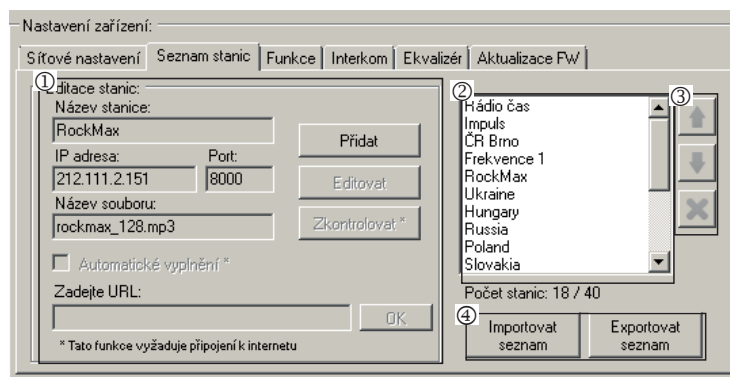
Nastavení zařízení:

Síťové nastavení | Seznam stanic | Funkce | Interkom | Ekvalizér | Aktualizace FW

①

Editace stanic:

Název stanice:

RockMax

Přidat

IP adresa:

Port:

212.111.2.151

8000

Editovat

Název souboru:

rockmax_128.mp3

Zkontrolovat *

Automatické vyplnění *

Zadejte URL:

OK

* Tato funkce vyžaduje připojení k internetu

②

Rádio čas
Impuls
ČR Brno
Frekvence 1
RockMax
Ukraine
Hungary
Russia
Poland
Slovakia

③

Počet stanic: 18 / 40

④

Importovat seznam

Exportovat seznam